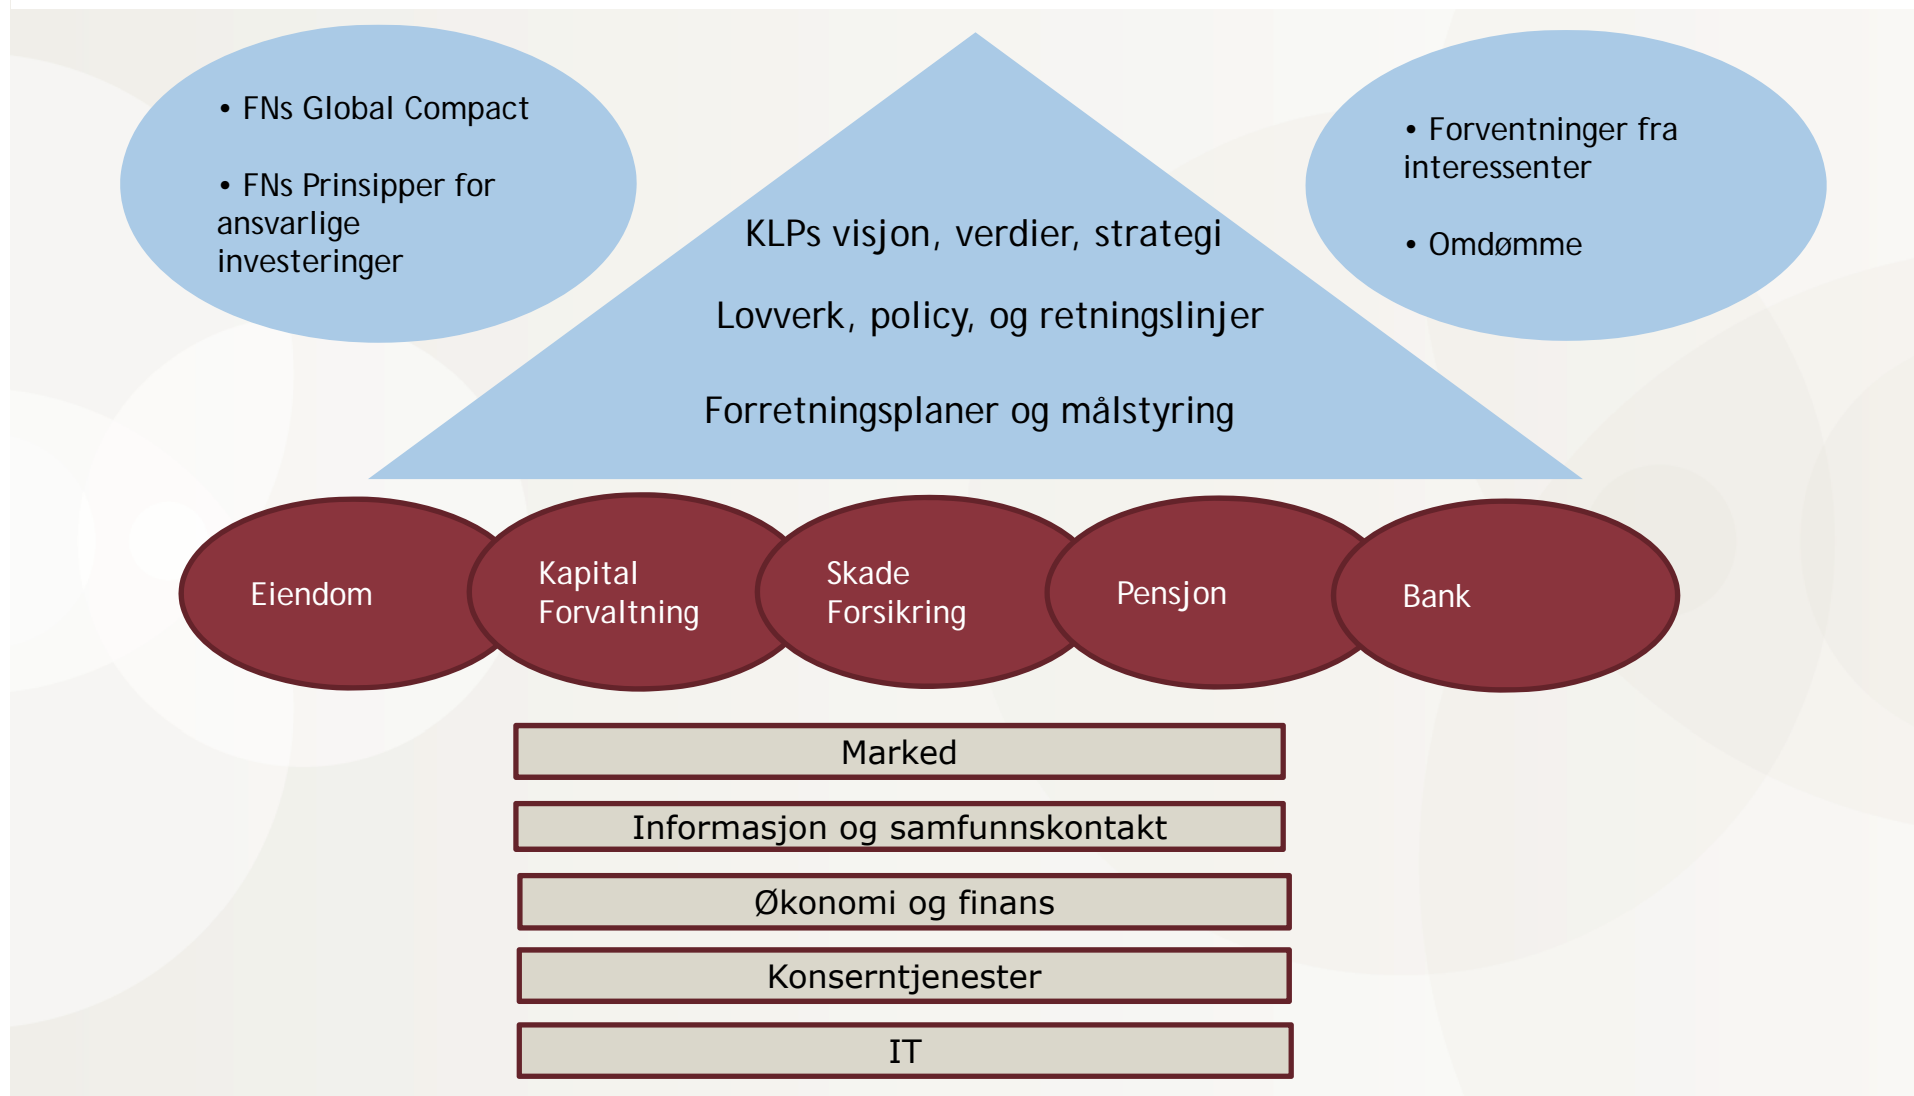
• FNs Global Compact

• FNs Prinsipper for ansvarlige investeringer

KLPs visjon, verdier, strategi

Lovverk, policy, og retningslinjer

Forretningsplaner og målstyring

• Forventninger fra interessenter

• Omdømme

Eiendom

Kapital Forvaltning

Skade Forsikring

Pensjon

Bank

Marked

Informasjon og samfunnskontakt

Økonomi og finans

Konserntjenester

IT